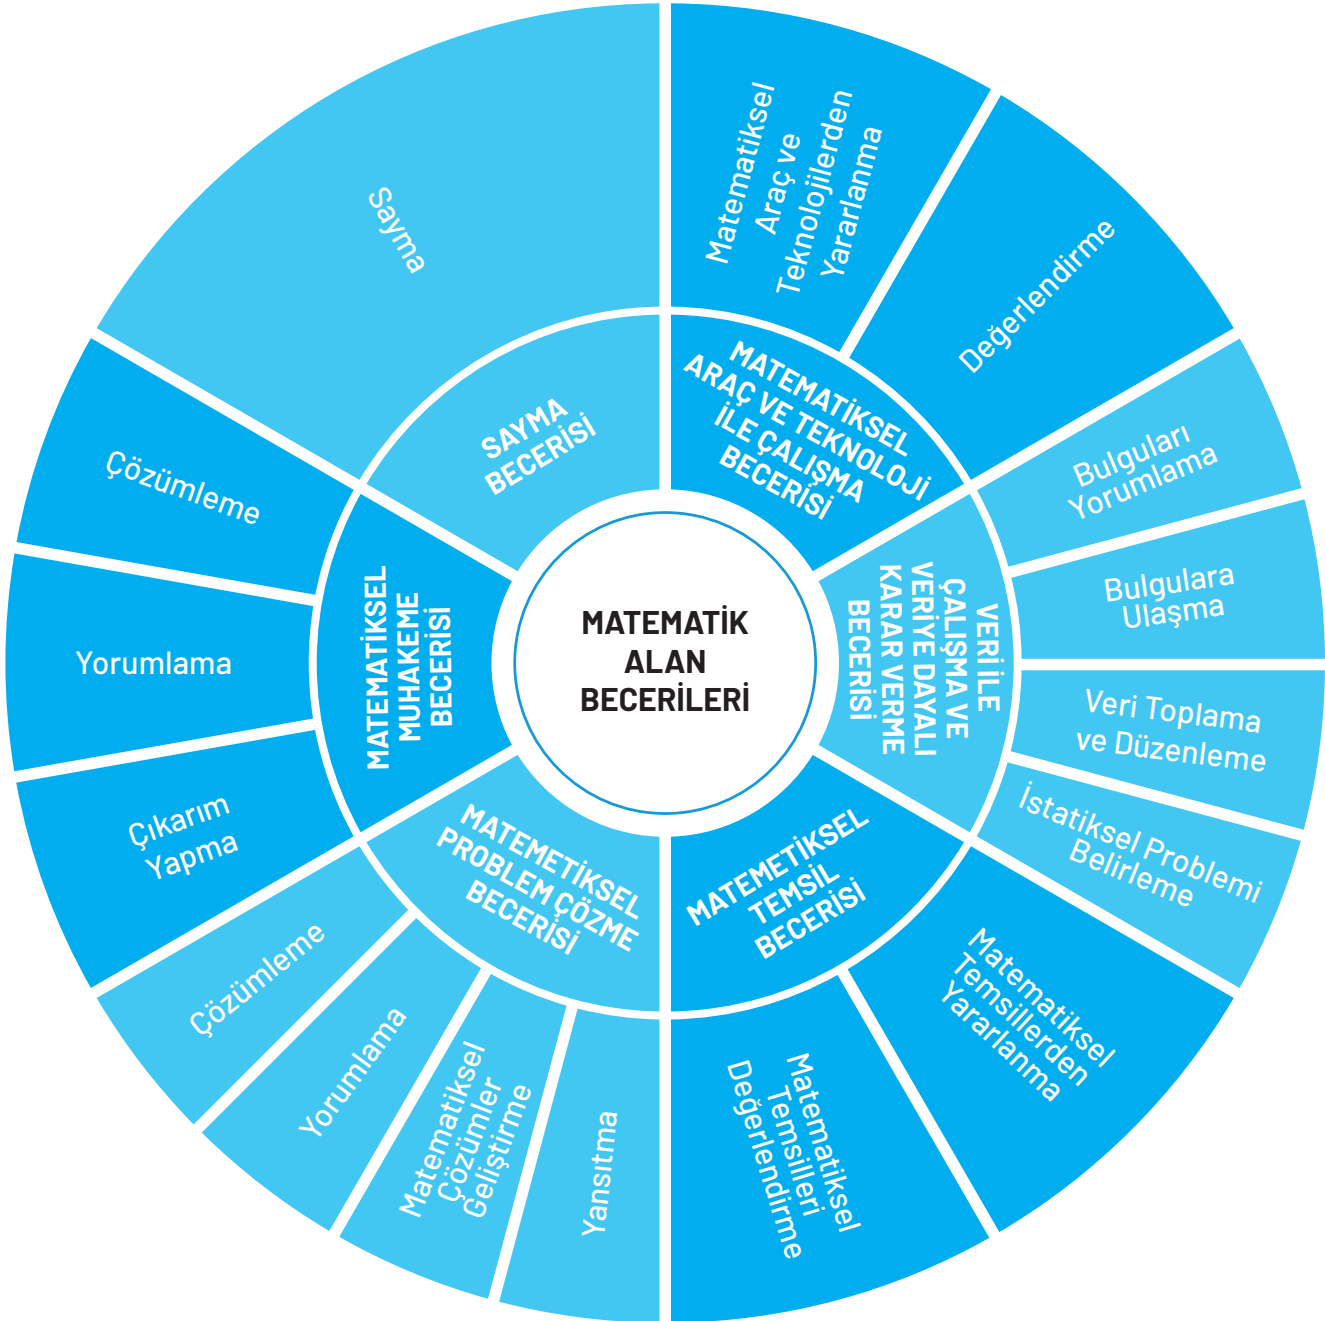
MATEMATİK ALAN BECERİLERİ

SAYMA BECERİSİ

Sayma

MATEMATİKSEL ARAÇ VE TEKNOLOJİ İLE ÇALIŞMA BECERİSİ

Matematiksel Araç ve Teknolojilerden Yararlanma

Değerlendirme

VERİ İLE ÇALIŞMA VE VERİYE DAYALI KARAR VERME BECERİSİ

Bulguları Yorumlama

Bulgulara Ulaşma

Veri Toplama ve Düzenleme

İstatiksel Problemi Belirleme

MATEMETİKSEL TEMSİL BECERİSİ

Matematiksel Temsillerden Yararlanma

Matematiksel Temsilleri Değerlendirme

MATEMETİKSEL PROBLEM ÇÖZME BECERİSİ

Yansıtma

Matematiksel Çözümler Geliştirme

Yorumlama

Çözümleme

MATEMATİKSEL MUHAKEME BECERİSİ

Çıkarım Yapma

Yorumlama

Çözümleme